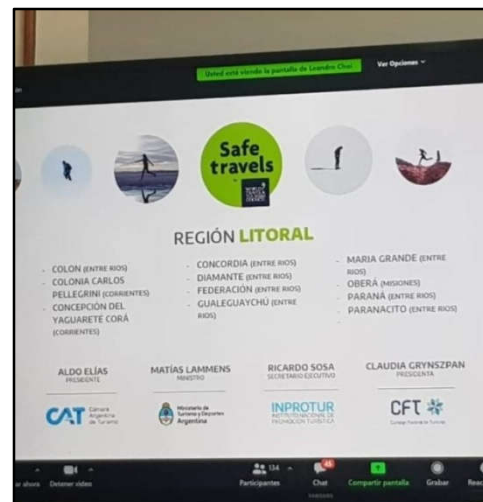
Usted está viendo la pantalla de Leandro Chas

Ver Opciones

Safe travels

REGIÓN LITORAL

- COLON (ENTRE RIOS)
- COLONIA CARLOS PELLEGRINI (CORRIENTES)
- CONCEPCIÓN DEL YAGUARETÉ CORÁ (CORRIENTES)

- CONCORDIA (ENTRE RIOS)
- DIAMANTE (ENTRE RIOS)
- FEDERACIÓN (ENTRE RIOS)
- GUALEGUAYCHÚ (ENTRE RIOS)

- MARIA GRANDE (ENTRE RIOS)
- OBERÁ (MISIONES)
- PARANÁ (ENTRE RIOS)
- PARANACITO (ENTRE RIOS)

ALDO ELÍAS
PRESIDENTE

MATÍAS LAMMENS
MINISTRO

RICARDO SOSA
SECRETARIO EJECUTIVO

CLAUDIA GRYNSZPAN
PRESIDENTA

CAT Cámara Argentina de Turismo

Ministerio de Turismo y Deportes Argentina

INPROTUR INSTITUTO NACIONAL DE PROMOCIÓN TURÍSTICA

CFT Consejo Federal de Turismo

Detener video

134 Participantes

46 Chat

Compartir pantalla

Grabar